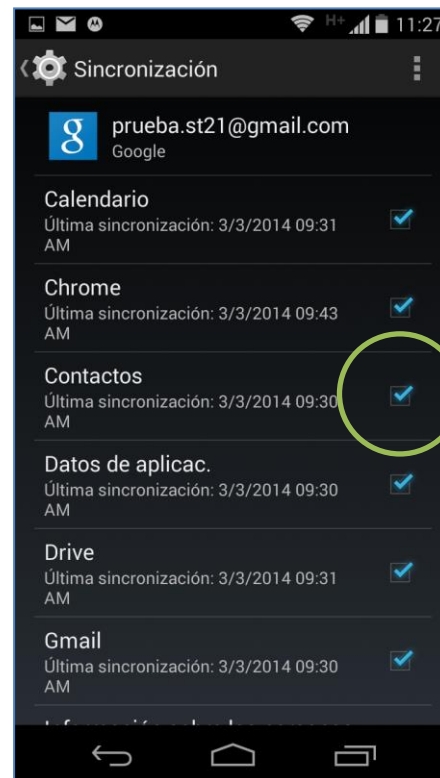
H+ 11:27

Sincronización

8 prueba.st21@gmail.com
Google

Calendario
Última sincronización: 3/3/2014 09:31 AM

Chrome
Última sincronización: 3/3/2014 09:43 AM

Contactos
Última sincronización: 3/3/2014 09:30 AM

Datos de aplicac.
Última sincronización: 3/3/2014 09:30 AM

Drive
Última sincronización: 3/3/2014 09:31 AM

Gmail
Última sincronización: 3/3/2014 09:30 AM

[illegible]